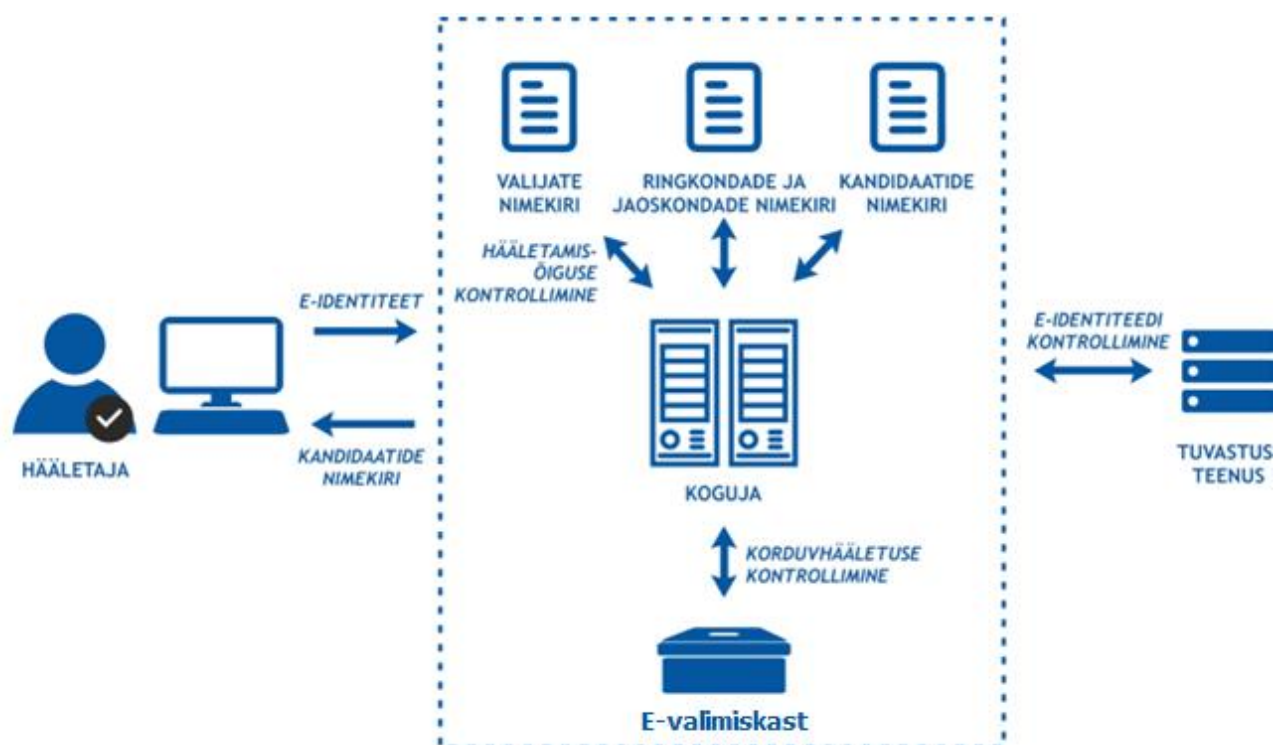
VALIJATE NIMEKIRI

RINGKONDADE JA JAOSKONDADE NIMEKIRI

KANDIDAATIDE NIMEKIRI

HÄÄLETAMISÕIGUSE KONTROLLIMINE

E-IDENTITEET

HÄÄLETAJA

KANDIDAATIDE NIMEKIRI

KOGUJA

E-IDENTITEEDI KONTROLLIMINE

TUVASTUS TEENUS

KORDUVHÄÄLETUSE KONTROLLIMINE

E-valimiskast